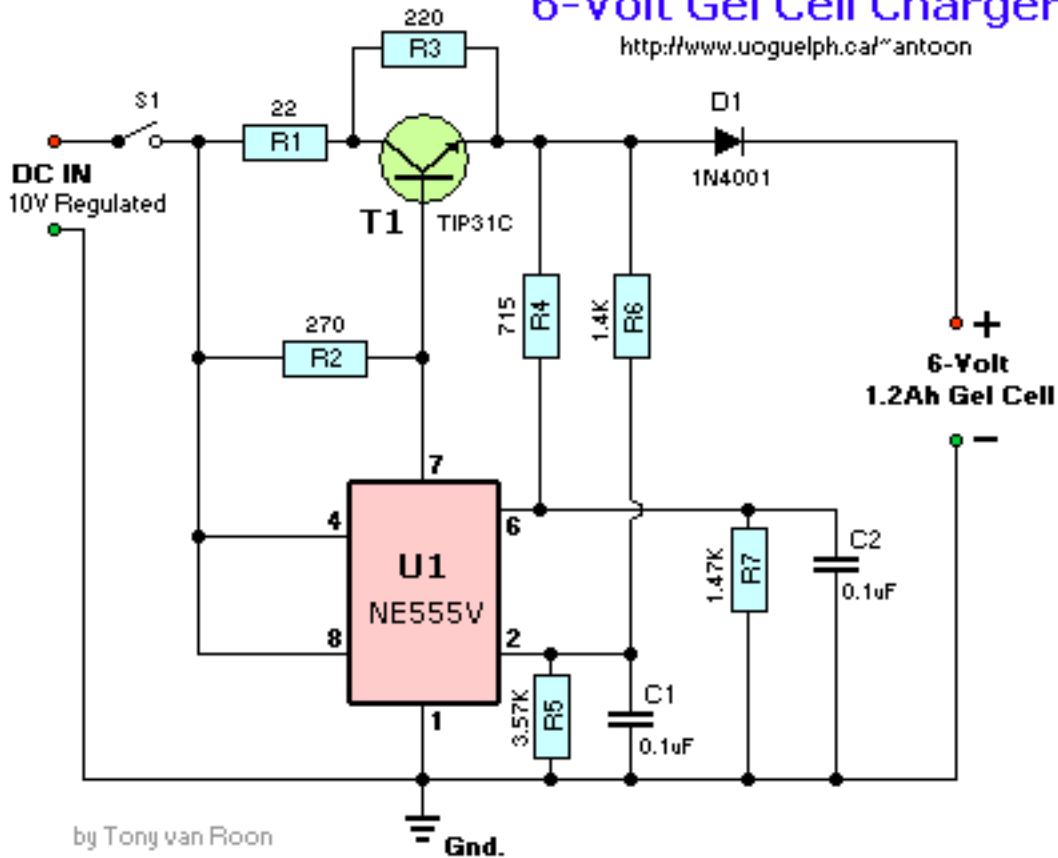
6-Volt Gel Cell Charger
http://www.uoguelph.ca/~antoon

220
R3
S1
22
R1
D1
DC IN
10V Regulated
1N4001
T1
TIP31C
715
R4
1.4K
R6
+
6-Volt
1.2Ah Gel Cell
−
270
R2
7
4
6
U1
NE555V
C2
1.47K
R7
0.1uF
8
2
3.57K
R5
C1
0.1uF
1
by Tony van Roon
Gnd.